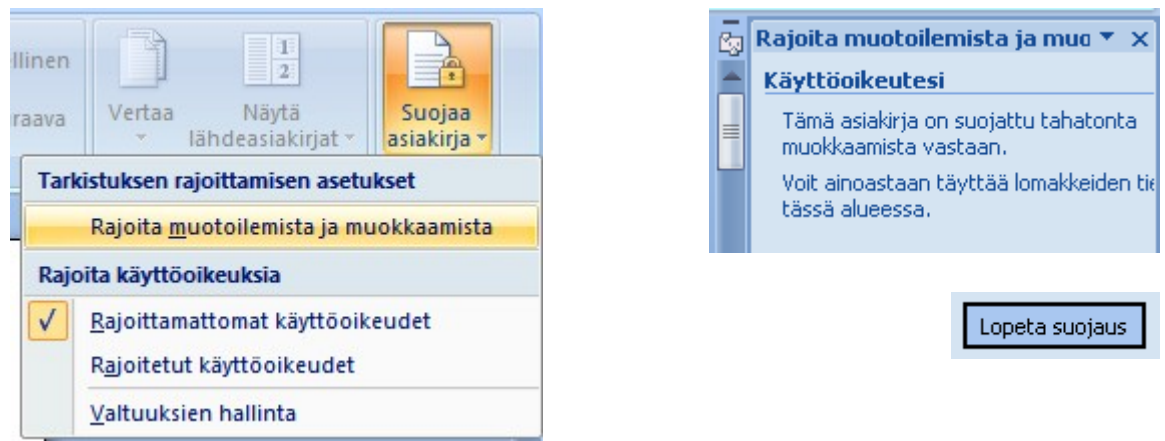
llinen

raava

Vertaa

Näytä lähdeasiakirjat

Suojaa asiakirja

Tarkistuksen rajoittamisen asetukset

Rajoita muotoilemista ja muokkaamista

Rajoita käyttöoikeuksia

✓ Rajoittamattomat käyttöoikeudet

Rajoitetut käyttöoikeudet

Valtuuksien hallinta

Rajoita muotoilemista ja muo

Käyttöoikeutesi

Tämä asiakirja on suojattu tahatonta muokkaamista vastaan.

Voit ainoastaan täyttää lomakkeiden tie tässä alueessa.

Lopeta suojaus